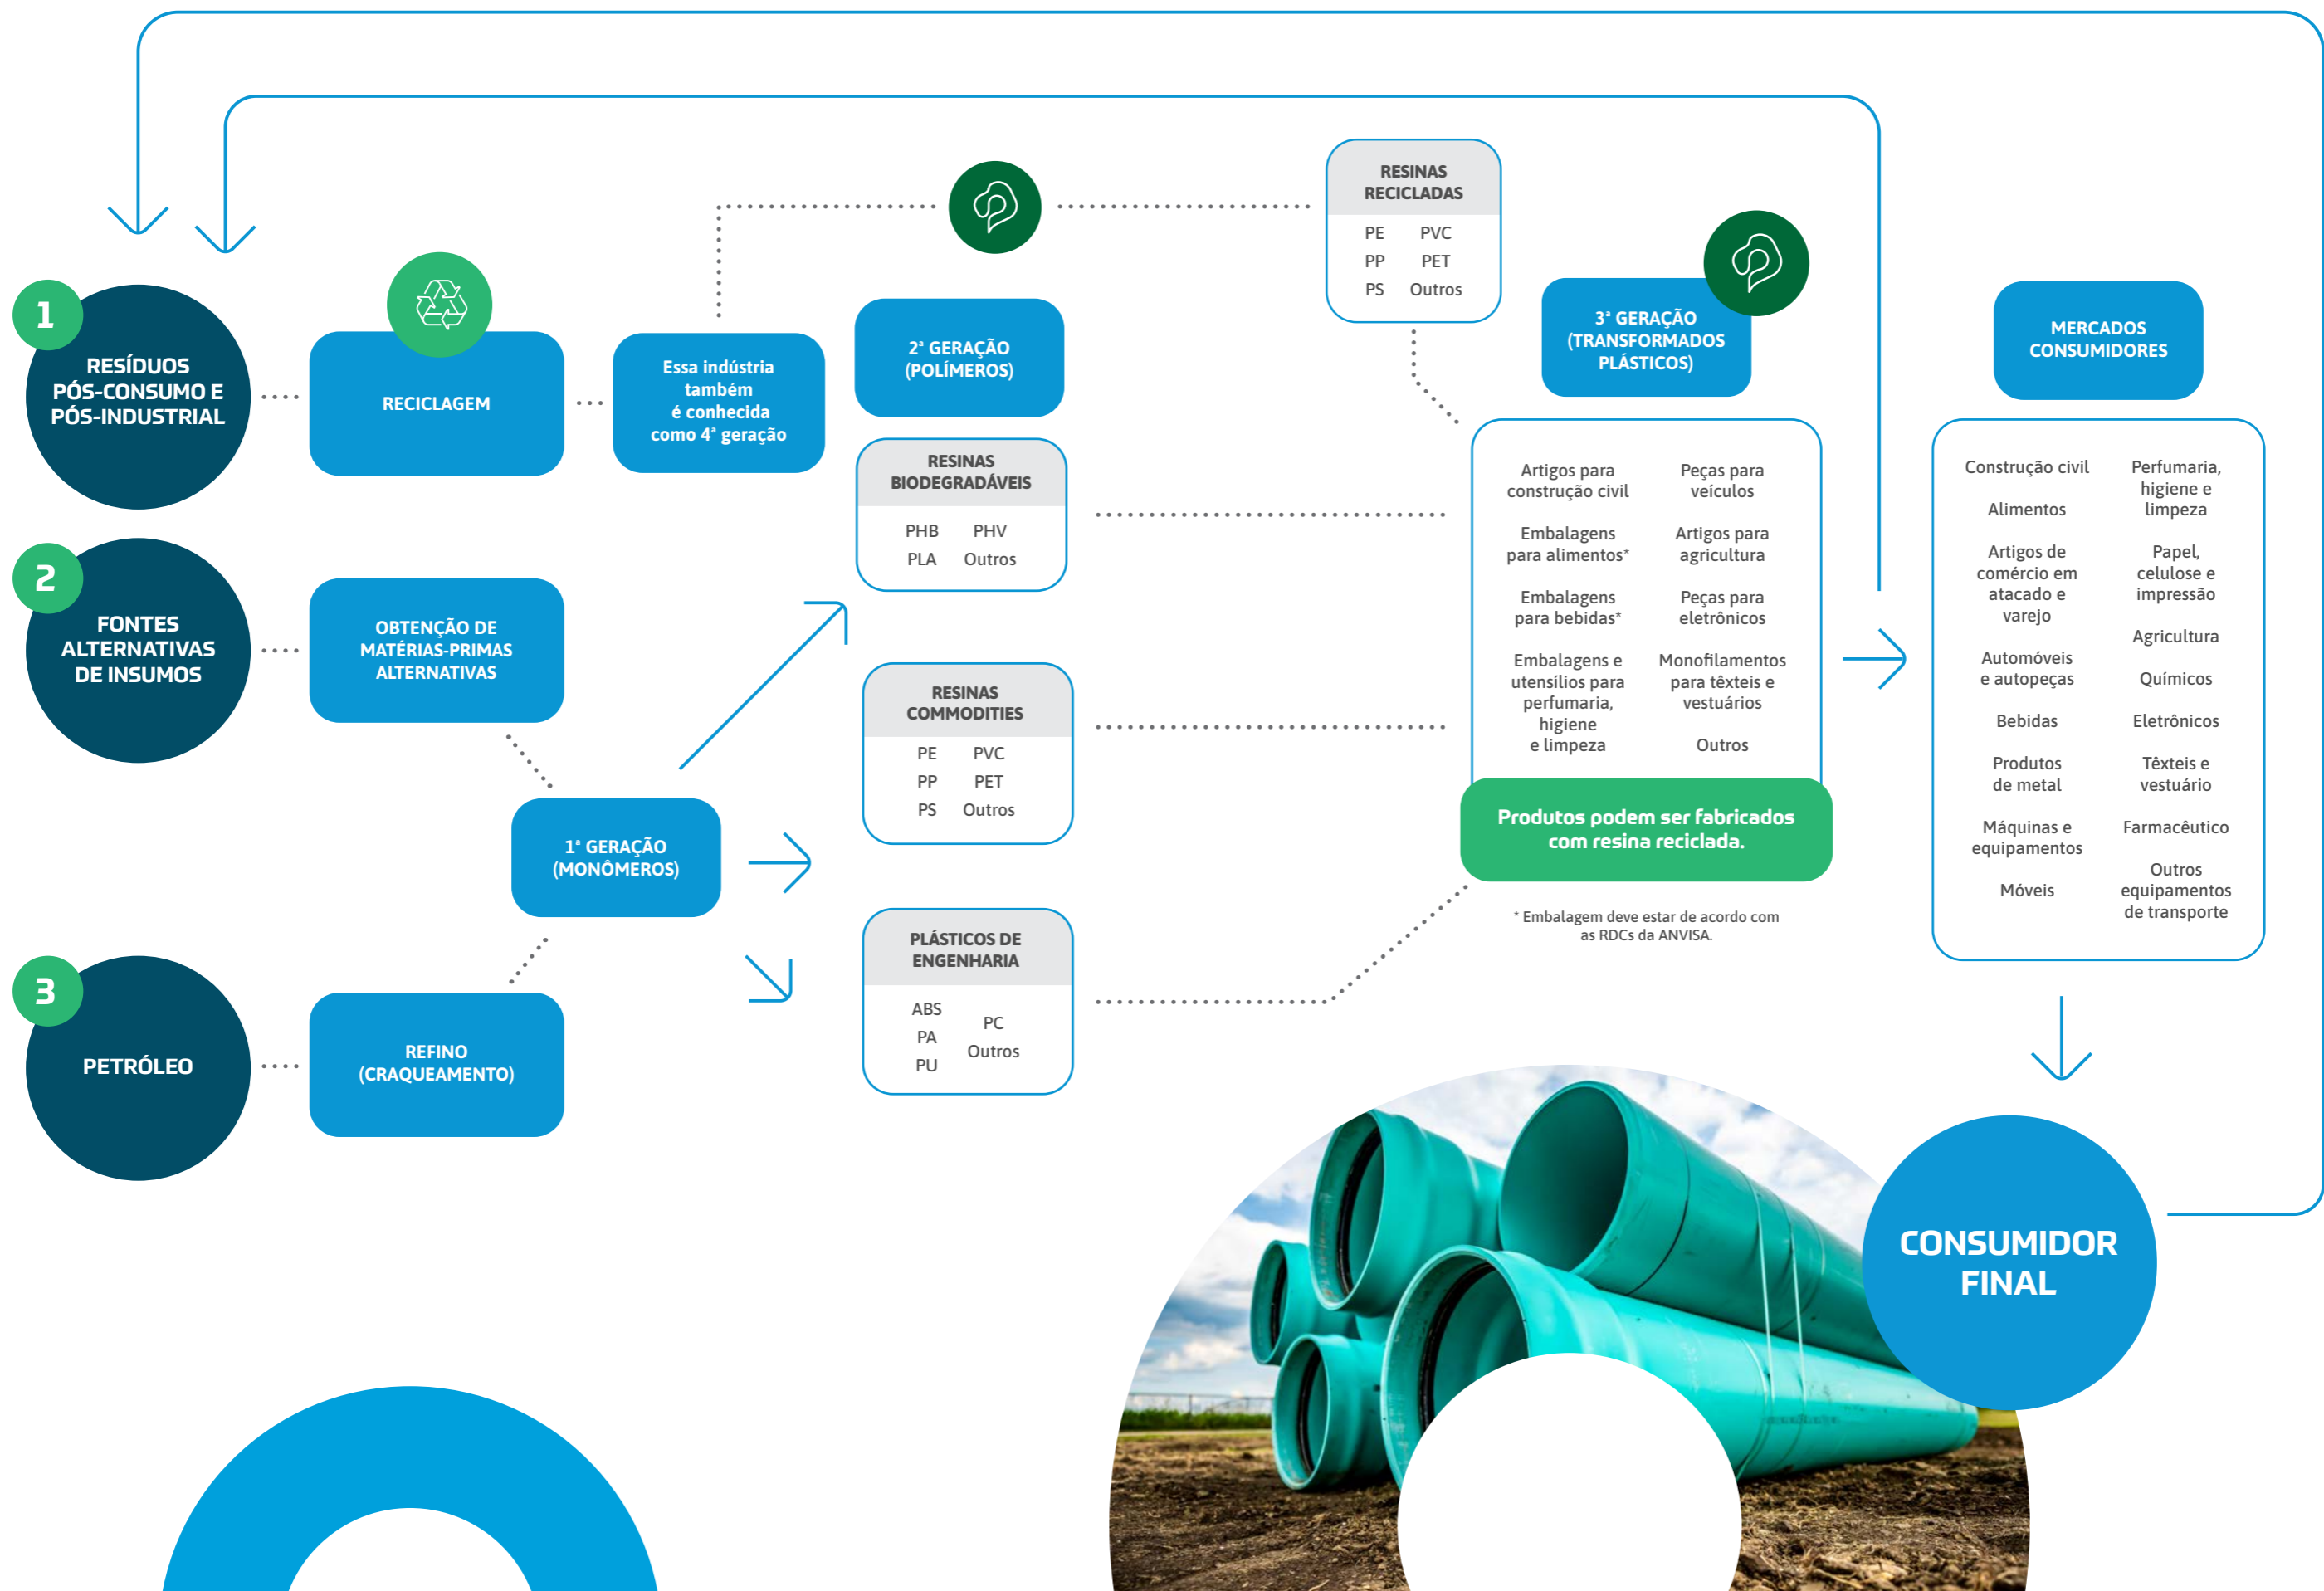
1
RESÍDUOS PÓS-CONSUMO E PÓS-INDUSTRIAL

RECICLAGEM

Essa indústria também é conhecida como 4ª geração

2
FONTES ALTERNATIVAS DE INSUMOS

OBTENÇÃO DE MATÉRIAS-PRIMAS ALTERNATIVAS

3
PETRÓLEO

REFINO (CRAQUEAMENTO)

1ª GERAÇÃO (MONÔMEROS)

2ª GERAÇÃO (POLÍMEROS)

RESINAS BIODEGRADÁVEIS
| PHB | PHV |
|---|---|
| PLA | Outros |

RESINAS COMMODITIES
| PE | PVC |
|---|---|
| PP | PET |
| PS | Outros |

PLÁSTICOS DE ENGENHARIA
ABS
PA
PU
PC
Outros

RESINAS RECICLADAS
| PE | PVC |
|---|---|
| PP | PET |
| PS | Outros |

3ª GERAÇÃO (TRANSFORMADOS PLÁSTICOS)

Artigos para construção civil
Peças para veículos
Embalagens para alimentos*
Artigos para agricultura
Embalagens para bebidas*
Peças para eletrônicos
Embalagens e utensílios para perfumaria, higiene e limpeza
Monofilamentos para têxteis e vestuários
Outros

Produtos podem ser fabricados com resina reciclada.

* Embalagem deve estar de acordo com as RDCs da ANVISA.

MERCADOS CONSUMIDORES

Construção civil
Alimentos
Artigos de comércio em atacado e varejo
Automóveis e autopeças
Bebidas
Produtos de metal
Máquinas e equipamentos
Móveis
Perfumaria, higiene e limpeza
Papel, celulose e impressão
Agricultura
Químicos
Eletrônicos
Têxteis e vestuário
Farmacêutico
Outros equipamentos de transporte

CONSUMIDOR FINAL